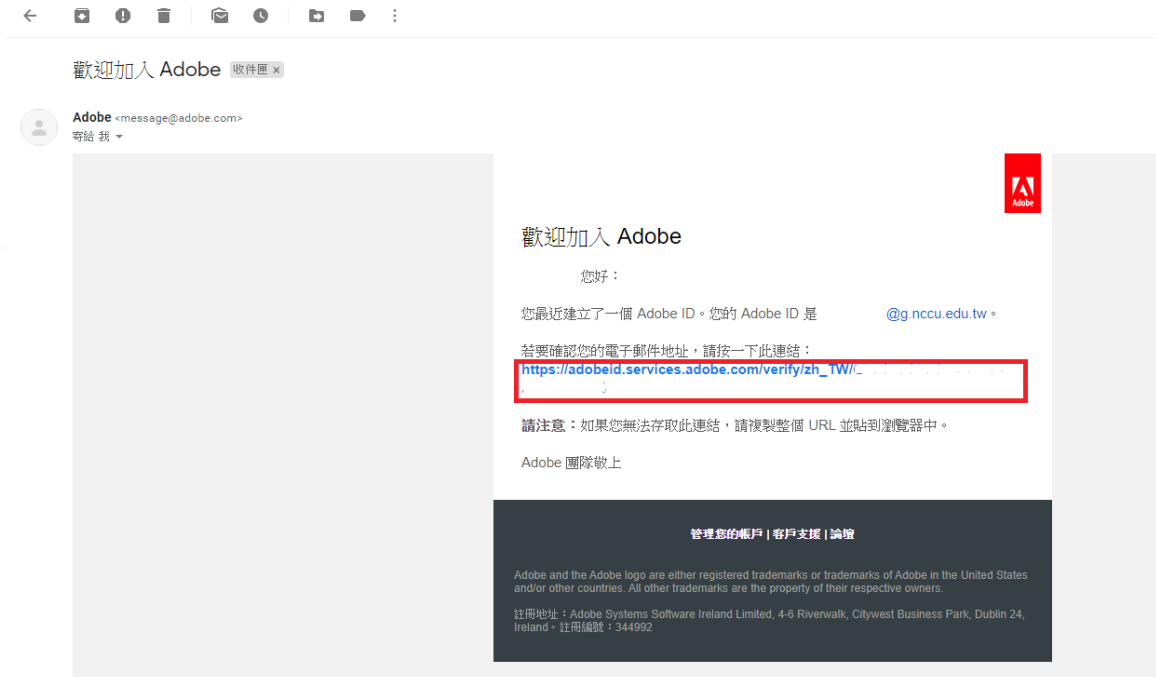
歡迎加入 Adobe 收件匣 ×

Adobe <message@adobe.com>
寄給 我

Adobe

歡迎加入 Adobe

您好：

您最近建立了一個 Adobe ID。您的 Adobe ID 是 @g.nccu.edu.tw。

若要確認您的電子郵件地址，請按一下此連結：
https://adobeid.services.adobe.com/verify/zh_TW/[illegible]

請注意：如果您無法存取此連結，請複製整個 URL 並貼到瀏覽器中。

Adobe 團隊敬上

管理您的帳戶 | 客戶支援 | 論壇

Adobe and the Adobe logo are either registered trademarks or trademarks of Adobe in the United States and/or other countries. All other trademarks are the property of their respective owners.

註冊地址：Adobe Systems Software Ireland Limited, 4-6 Riverwalk, Citywest Business Park, Dublin 24, Ireland。註冊編號：344992